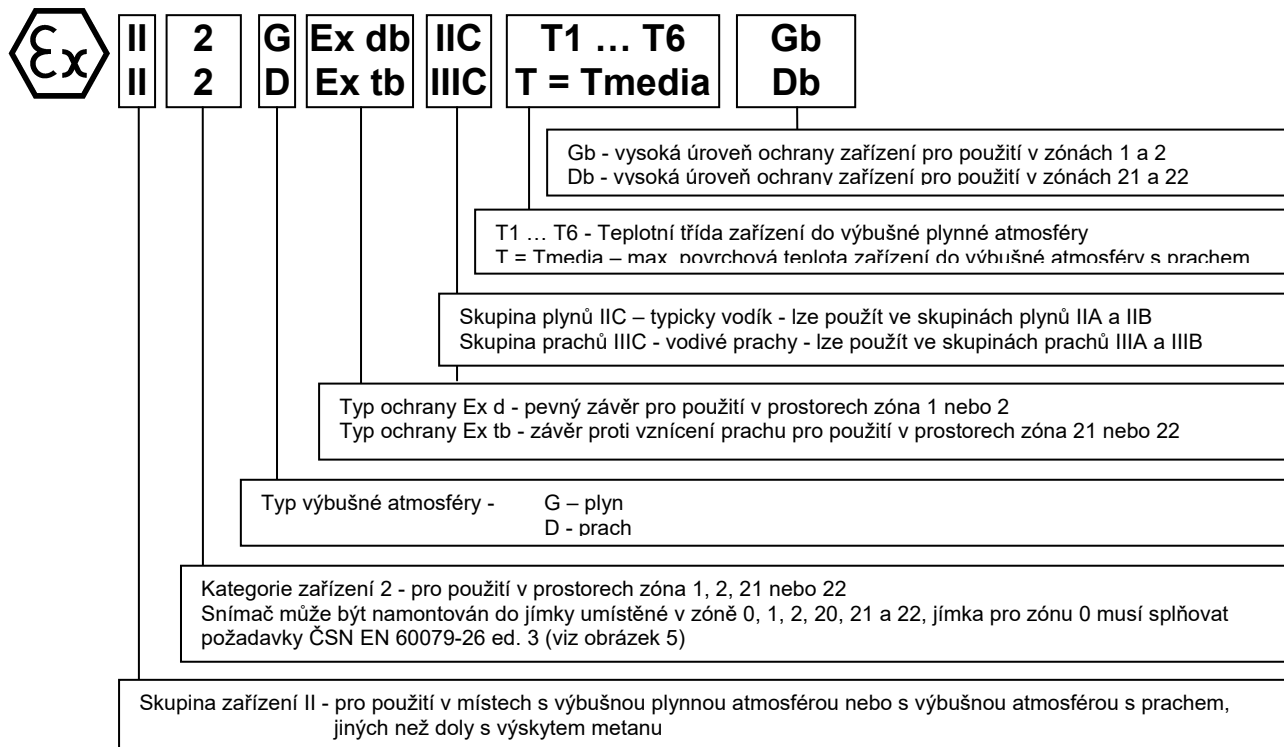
Ex

| II | 2 | G | Ex db | IIC | T1 … T6 | Gb |
|---|---|---|---|---|---|---|
| II | 2 | D | Ex tb | IIIC | T = Tmedia | Db |

Gb - vysoká úroveň ochrany zařízení pro použití v zónách 1 a 2
Db - vysoká úroveň ochrany zařízení pro použití v zónách 21 a 22

T1 … T6 - Teplotní třída zařízení do výbušné plynné atmosféry
T = Tmedia – max. povrchová teplota zařízení do výbušné atmosféry s prachem

Skupina plynů IIC – typicky vodík - lze použít ve skupinách plynů IIA a IIB
Skupina prachů IIIC - vodivé prachy - lze použít ve skupinách prachů IIIA a IIIB

Typ ochrany Ex d - pevný závěr pro použití v prostorech zóna 1 nebo 2
Typ ochrany Ex tb - závěr proti vznícení prachu pro použití v prostorech zóna 21 nebo 22

Typ výbušné atmosféry - G – plyn
D - prach

Kategorie zařízení 2 - pro použití v prostorech zóna 1, 2, 21 nebo 22
Snímač může být namontován do jímky umístěné v zóně 0, 1, 2, 20, 21 a 22, jímka pro zónu 0 musí splňovat požadavky ČSN EN 60079-26 ed. 3 (viz obrázek 5)

Skupina zařízení II - pro použití v místech s výbušnou plynnou atmosférou nebo s výbušnou atmosférou s prachem, jiných než doly s výskytem metanu